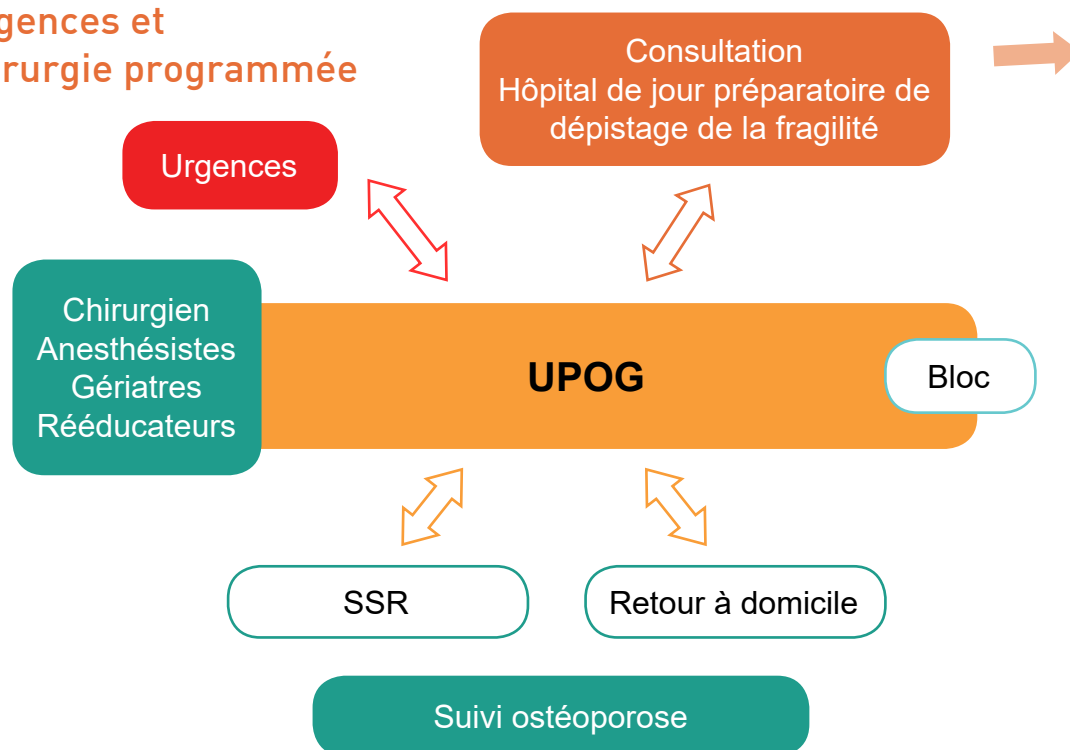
gences et
rurgie programmée

Urgences

Consultation
Hôpital de jour préparatoire de dépistage de la fragilité

Chirurgien
Anesthésistes
Gériatres
Rééducateurs

UPOG

Bloc

SSR

Retour à domicile

Suivi ostéoporose